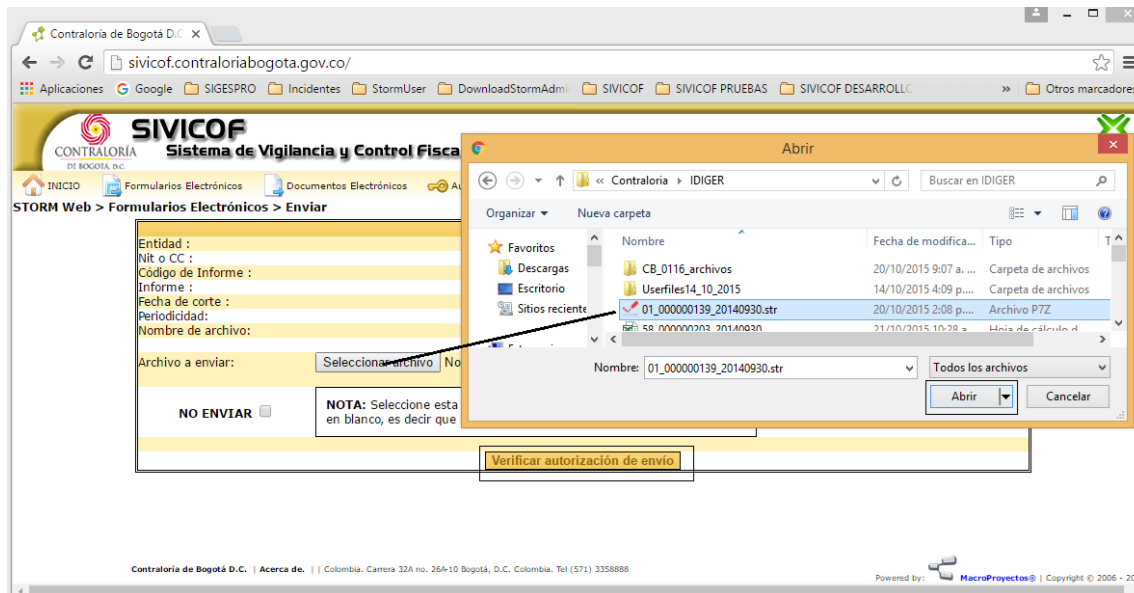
Contraloría de Bogotá D.C ×

sivicof.contraloriabogota.gov.co/

Aplicaciones Google SIGESPRO Incidentes StormUser DownloadStormAdmi SIVICOF SIVICOF PRUEBAS SIVICOF DESARROLLO » Otros marcadores

CONTRALORÍA DE BOGOTÁ, D.C.

SIVICOF
Sistema de Vigilancia y Control Fisca

INICIO Formularios Electrónicos Documentos Electrónicos Au

STORM Web > Formularios Electrónicos > Enviar

Entidad :
Nit o CC :
Código de Informe :
Informe :
Fecha de corte :
Periodicidad:
Nombre de archivo:

Archivo a enviar: Seleccionar archivo No

NO ENVIAR

NOTA: Seleccione esta en blanco, es decir que

Verificar autorización de envío

Abrir

« Contraloria › IDIGER

Buscar en IDIGER

Organizar ▾ Nueva carpeta

Favoritos
Descargas
Escritorio
Sitios reciente

| Nombre | Fecha de modifica... | Tipo |
|---|---|---|
| CB_0116_archivos | 20/10/2015 9:07 a. ... | Carpeta de archivos |
| Userfiles14_10_2015 | 14/10/2015 4:09 p.... | Carpeta de archivos |
| 01_000000139_20140930.str | 20/10/2015 2:08 p.... | Archivo P7Z |
| 58_000000203_20140930 | 21/10/2015 10:28 a... | Hoja de cálculo d |

Nombre: 01_000000139_20140930.str

Todos los archivos

Abrir Cancelar

Contraloria de Bogotá D.C. | Acerca de. | | Colombia. Carrera 32A no. 26A-10 Bogotá, D.C. Colombia. Tel (571) 3358888

Powered by: MacroProyectos® | Copyright © 2006 - 20